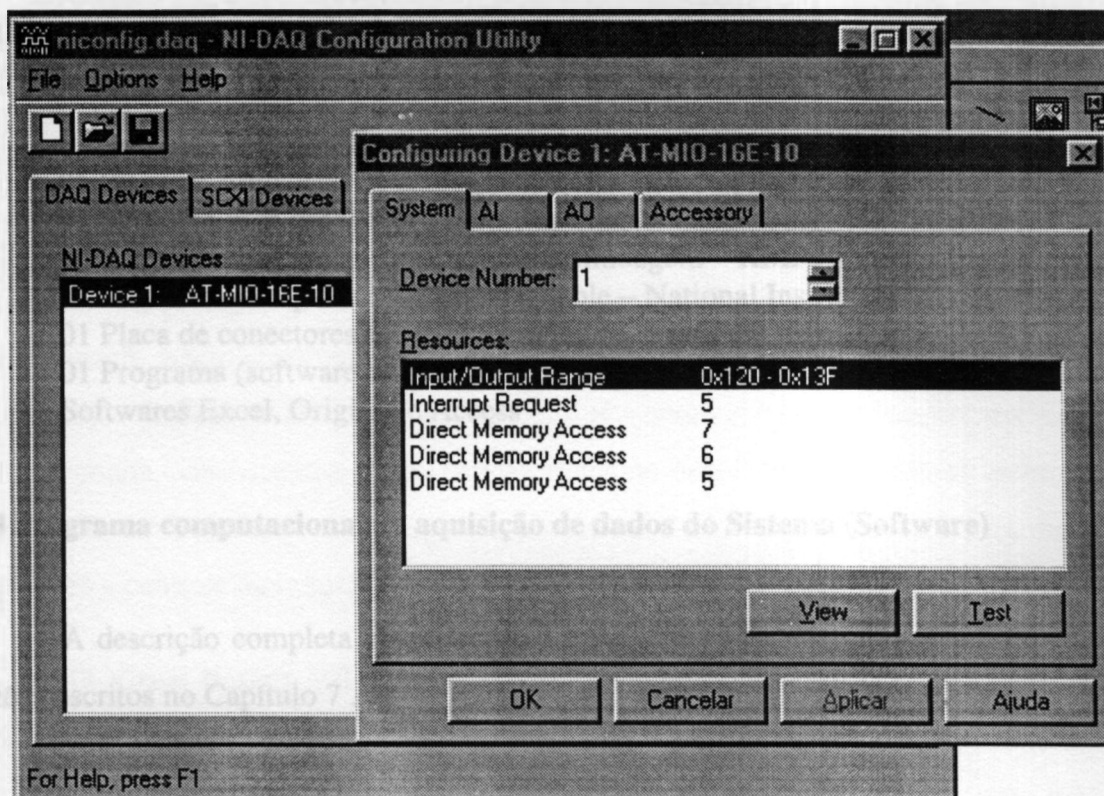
niconfig.daq - NI-DAQ Configuration Utility

File Options Help

DAQ Devices | SCXI Devices

NI-DAQ Devices

Device 1: AT-MIO-16E-10

Configuring Device 1: AT-MIO-16E-10

System | AI | AO | Accessory

Device Number: 1

Resources:

| | |
|---|---|
| Input/Output Range | 0x120 - 0x13F |
| Interrupt Request | 5 |
| Direct Memory Access | 7 |
| Direct Memory Access | 6 |
| Direct Memory Access | 5 |

View | Test

OK | Cancelar | Aplicar | Ajuda

For Help, press F1

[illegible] National In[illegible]

01 Placa de conectores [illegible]

01 Programs (software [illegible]

Softwares Excel, Orig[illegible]

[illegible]grama computaciona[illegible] aquisição de dados do Sistema (Software)

A descrição completa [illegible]

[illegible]escritos no Capítulo 7